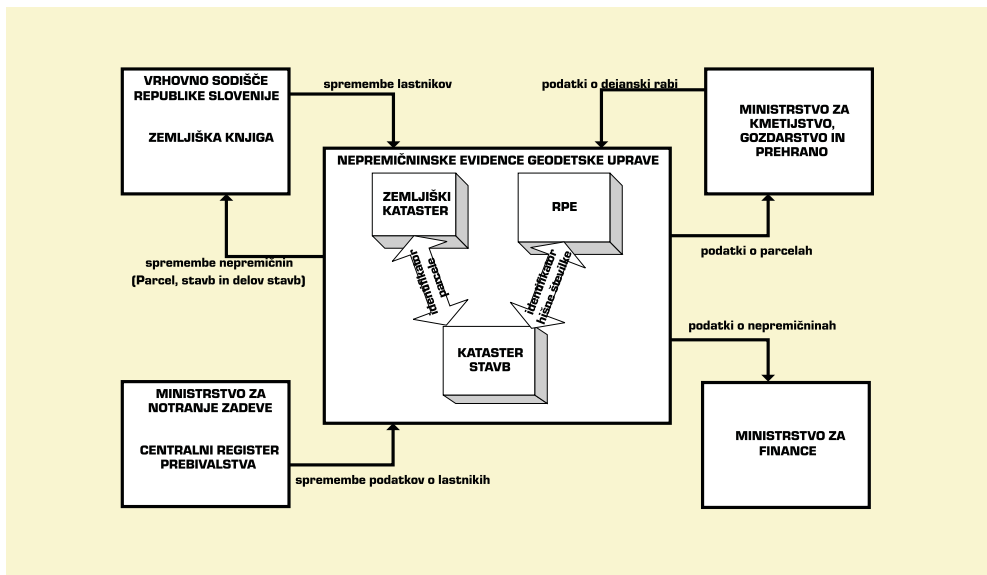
VRHOVNO SODIŠČE REPUBLIKE SLOVENIJE

ZEMLJIŠKA KNJIGA

spremembe lastnikov

podatki o dejanski rabi

MINISTRSTVO ZA KMETIJSTVO, GOZDARSTVO IN PREHRANO

NEPREMIČNINSKE EVIDENCE GEODETSKE UPRAVE

ZEMLJIŠKI KATASTER

RPE

identifikator parcele

identifikator hišne številke

KATASTER STAVB

spremembe nepremičnin (Parcel, stavb in delov stavb)

podatki o parcelah

podatki o nepremičninah

MINISTRSTVO ZA NOTRANJE ZADEVE

CENTRALNI REGISTER PREBIVALSTVA

spremembe podatkov o lastnikih

MINISTRSTVO ZA FINANCE